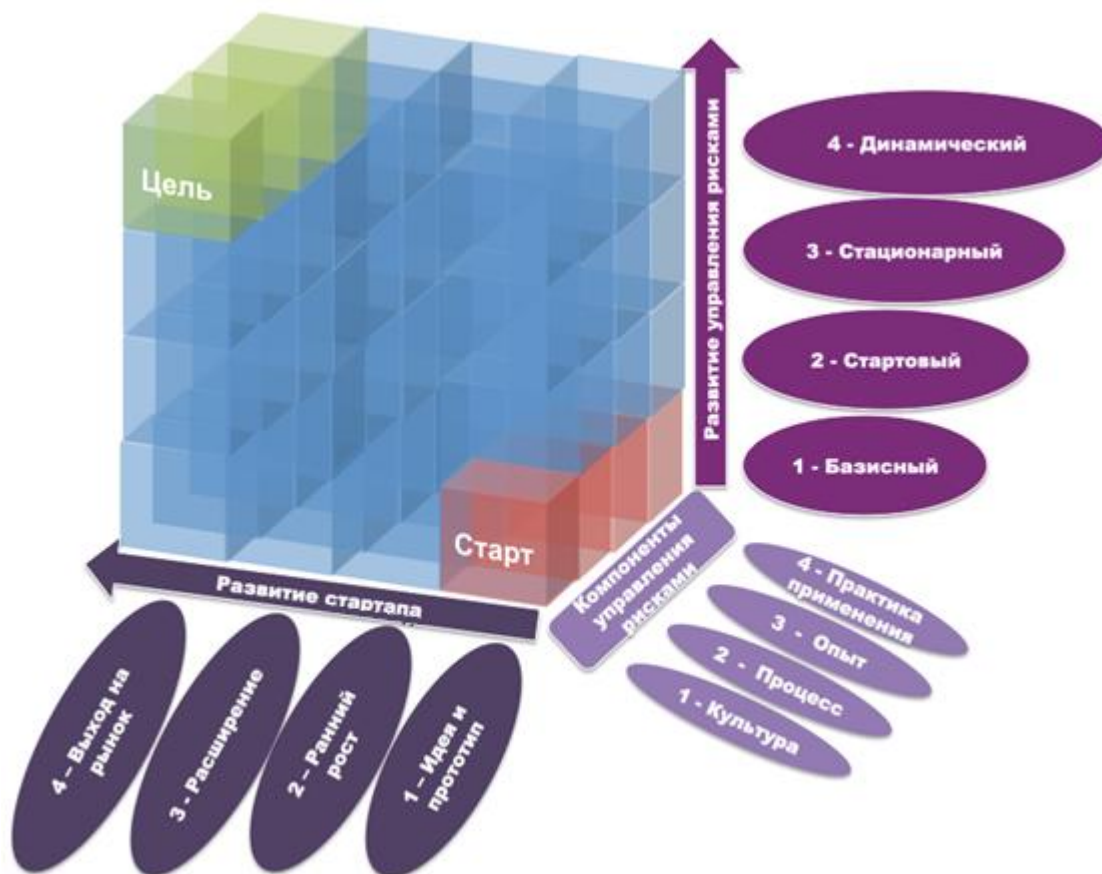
Цель

Развитие управления рисками

4 - Динамический

3 - Стационарный

2 - Стартовый

1 - Базисный

Старт

Развитие стартапа

Компоненты управления рисками

4 - Практика применения

3 - Опыт

2 - Процесс

1 - Культура

4 – Выход на рынок

3 - Расширение

2 – Ранний рост

1 – Идея и прототип